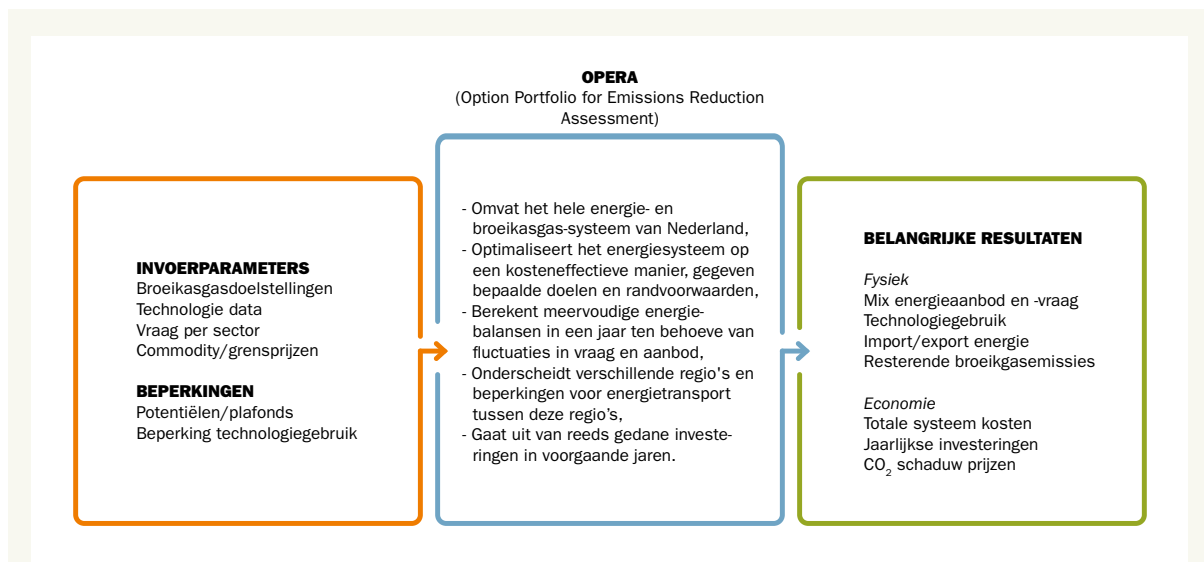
**OPERA**
(Option Portfolio for Emissions Reduction Assessment)

**INVOERPARAMETERS**
Broeikasgasdoelstellingen
Technologie data
Vraag per sector
Commodity/grensprijzen

**BEPERKINGEN**
Potentiëlen/plafonds
Beperking technologiegebruik

- Omvat het hele energie- en broeikasgas-systeem van Nederland,
- Optimaliseert het energiesysteem op een kosteneffectieve manier, gegeven bepaalde doelen en randvoorwaarden,
- Berekent meervoudige energiebalansen in een jaar ten behoeve van fluctuaties in vraag en aanbod,
- Onderscheidt verschillende regio's en beperkingen voor energietransport tussen deze regio's,
- Gaat uit van reeds gedane investeringen in voorgaande jaren.

**BELANGRIJKE RESULTATEN**

*Fysiek*
Mix energieaanbod en -vraag
Technologiegebruik
Import/export energie
Resterende broeikgasemissies

*Economie*
Totale systeem kosten
Jaarlijkse investeringen
$CO_2$ schaduw prijzen